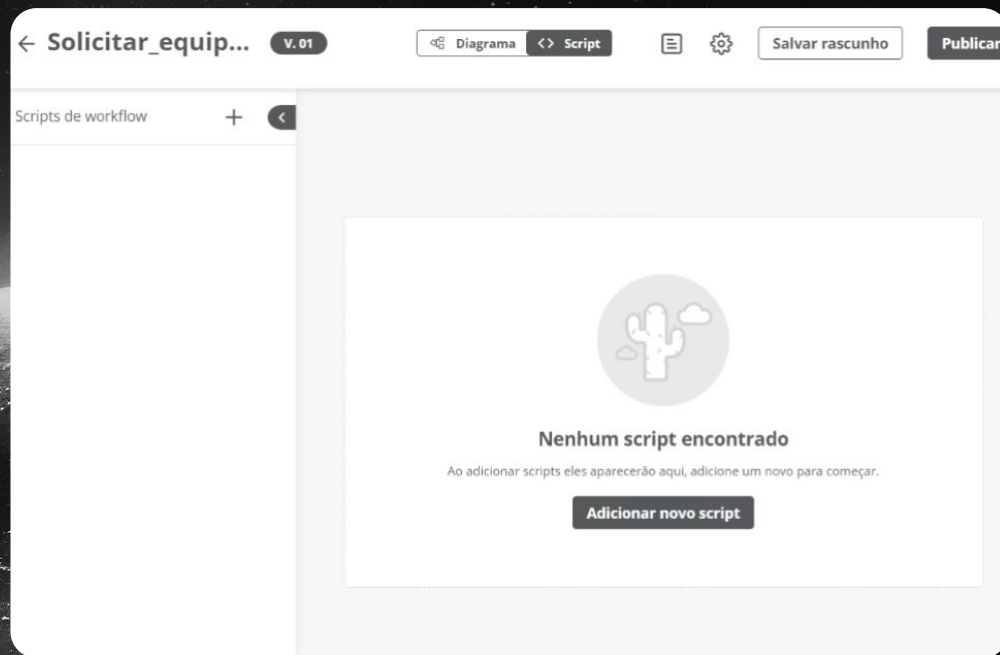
← Solicitar_equip... V. 01

Diagrama <> Script

Salvar rascunho

Publicar

Scripts de workflow +

Nenhum script encontrado

Ao adicionar scripts eles aparecerão aqui, adicione um novo para começar.

Adicionar novo script